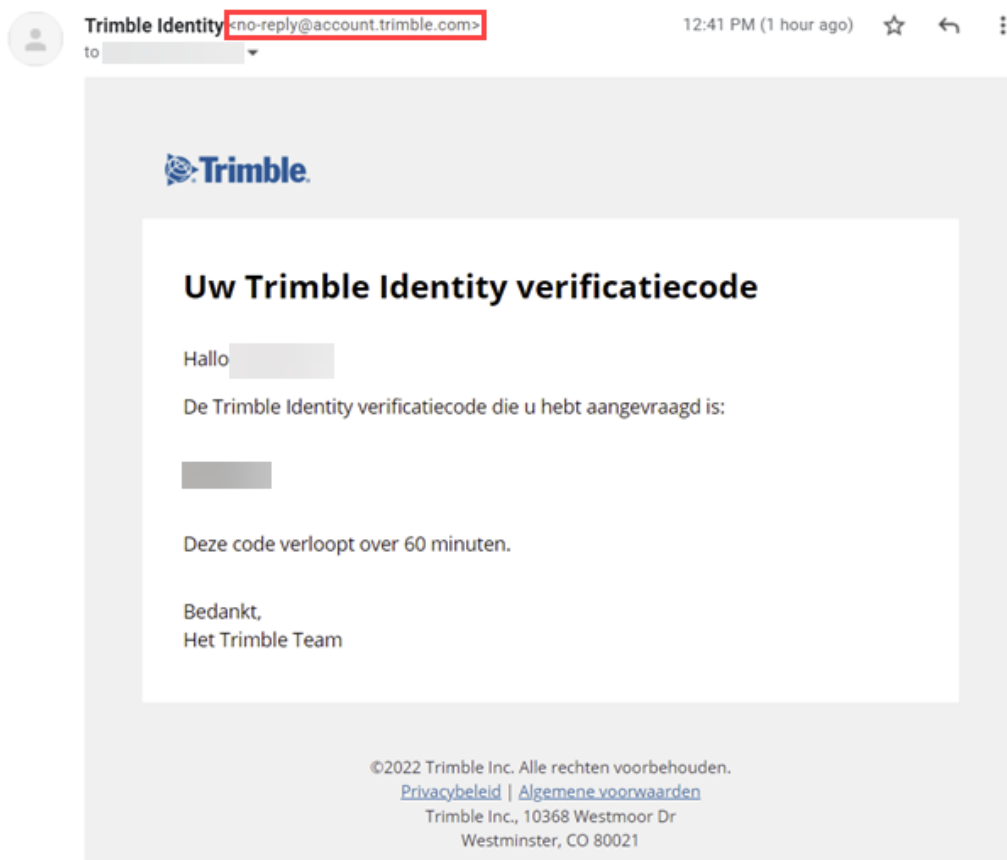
Trimble Identity <no-reply@account.trimble.com>
to

12:41 PM (1 hour ago)

Trimble.

Uw Trimble Identity verificatiecode

Hallo

De Trimble Identity verificatiecode die u hebt aangevraagd is:

Deze code verloopt over 60 minuten.

Bedankt,
Het Trimble Team

©2022 Trimble Inc. Alle rechten voorbehouden.
Privacybeleid | Algemene voorwaarden
Trimble Inc., 10368 Westmoor Dr
Westminster, CO 80021